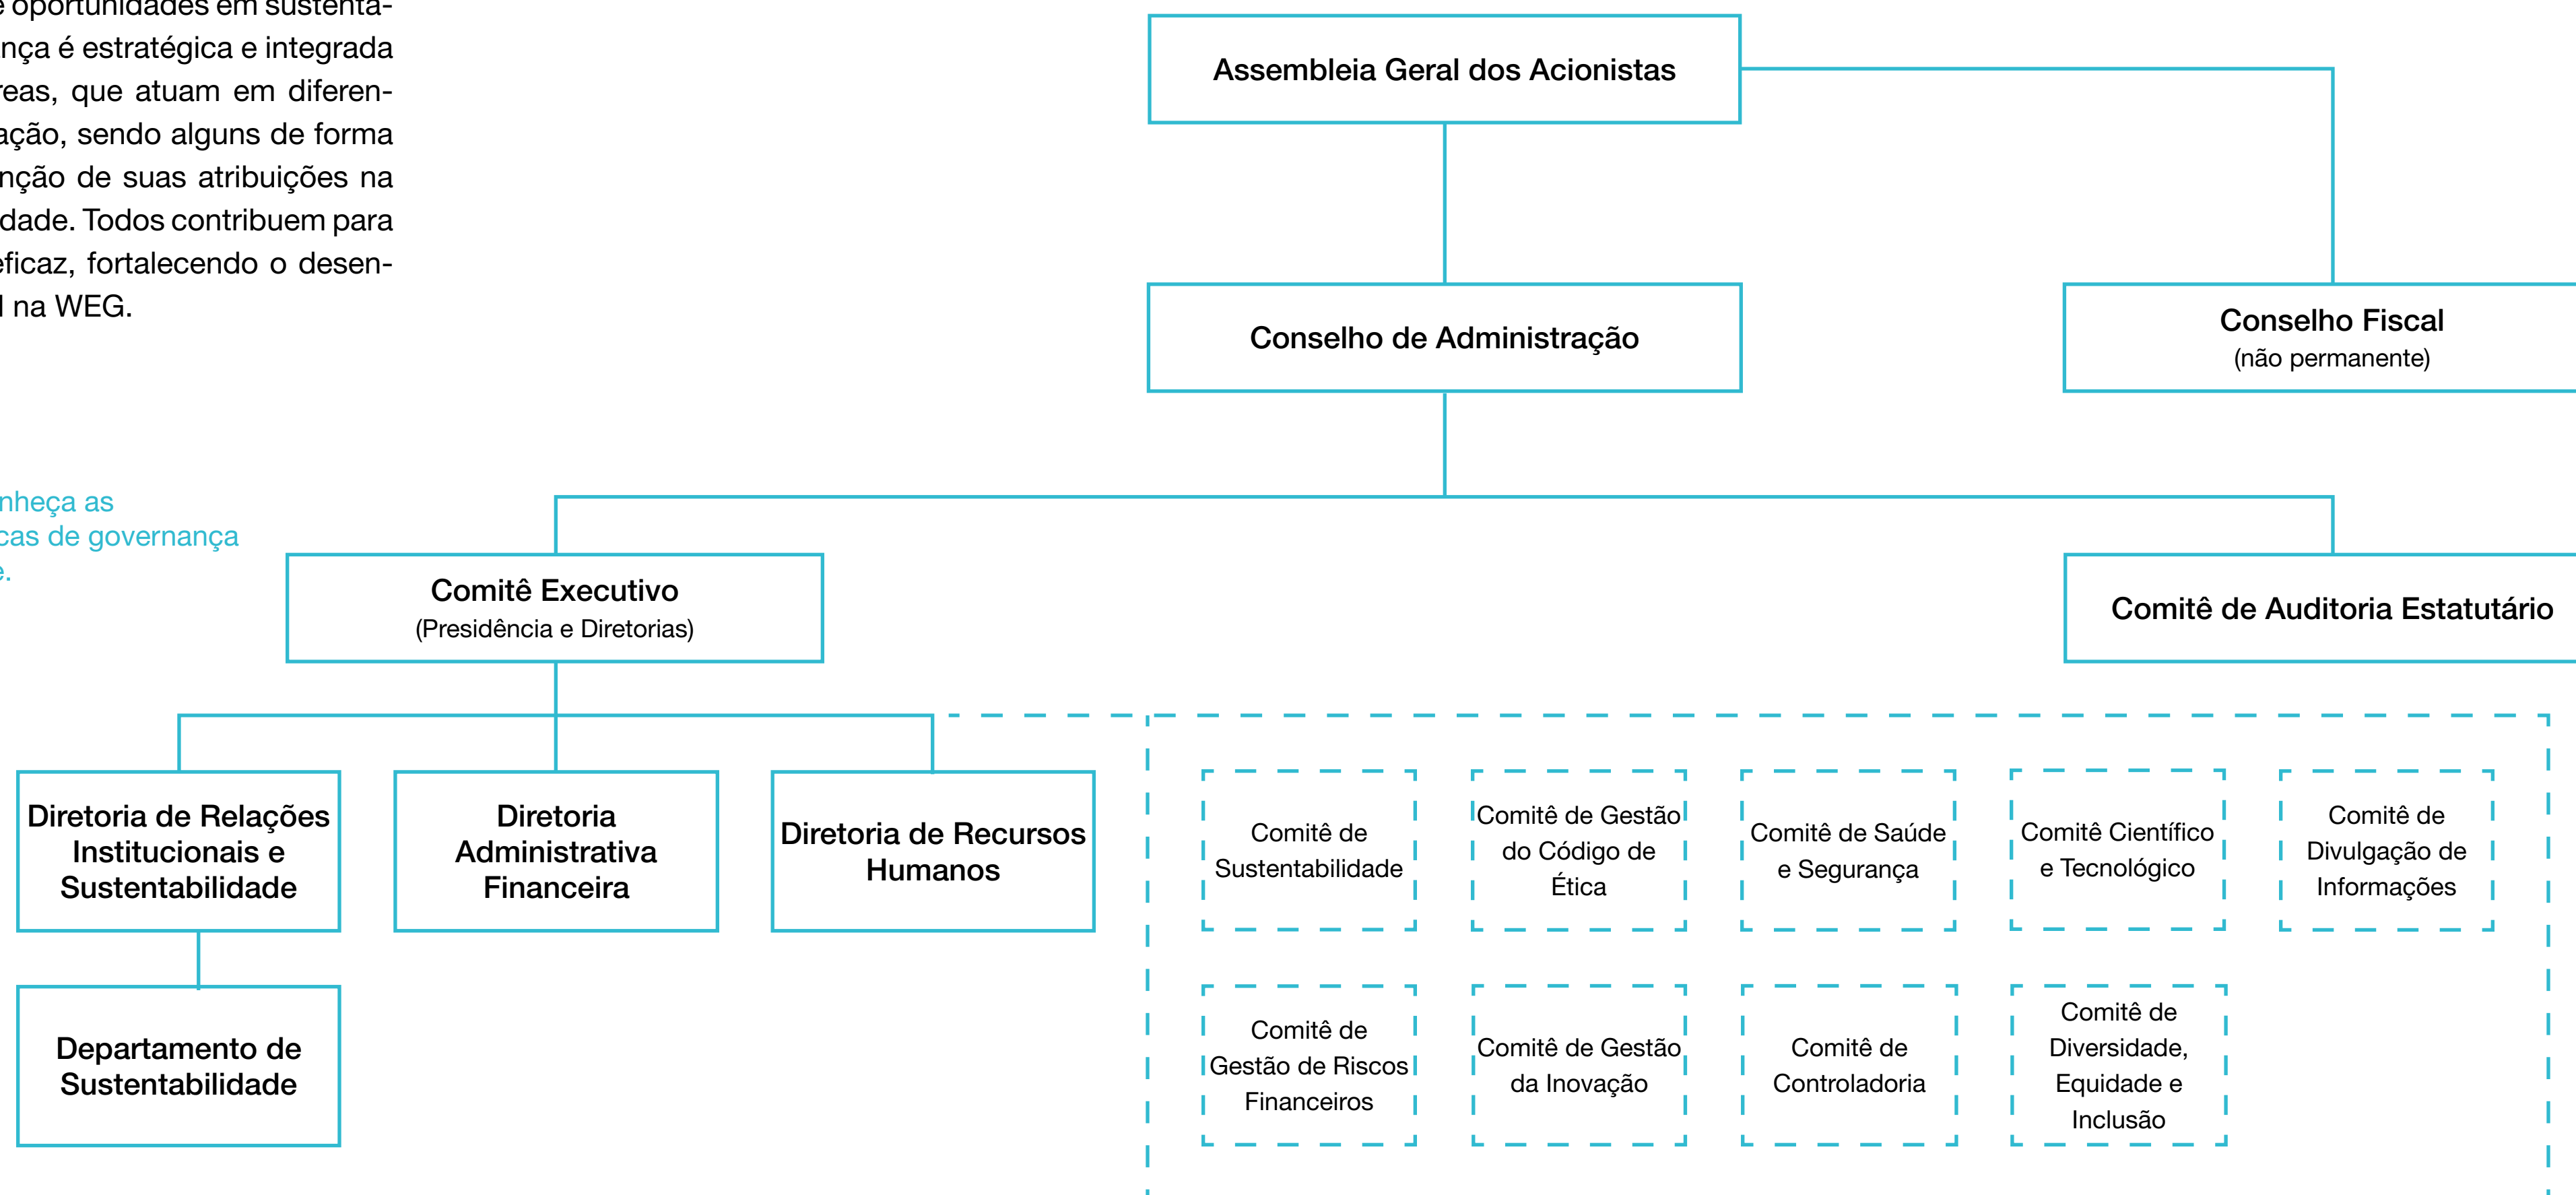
e oportunidades em sustentança é estratégica e integrada reas, que atuam em diferenação, sendo alguns de forma nção de suas atribuições na dade. Todos contribuem para eficaz, fortalecendo o desenl na WEG.

nheça as cas de governança e.

Assembleia Geral dos Acionistas

Conselho de Administração

Conselho Fiscal
(não permanente)

Comitê Executivo
(Presidência e Diretorias)

Comitê de Auditoria Estatutário

Diretoria de Relações Institucionais e Sustentabilidade

Diretoria Administrativa Financeira

Diretoria de Recursos Humanos

Departamento de Sustentabilidade

Comitê de Sustentabilidade

Comitê de Gestão do Código de Ética

Comitê de Saúde e Segurança

Comitê Científico e Tecnológico

Comitê de Divulgação de Informações

Comitê de Gestão de Riscos Financeiros

Comitê de Gestão da Inovação

Comitê de Controladoria

Comitê de Diversidade, Equidade e Inclusão